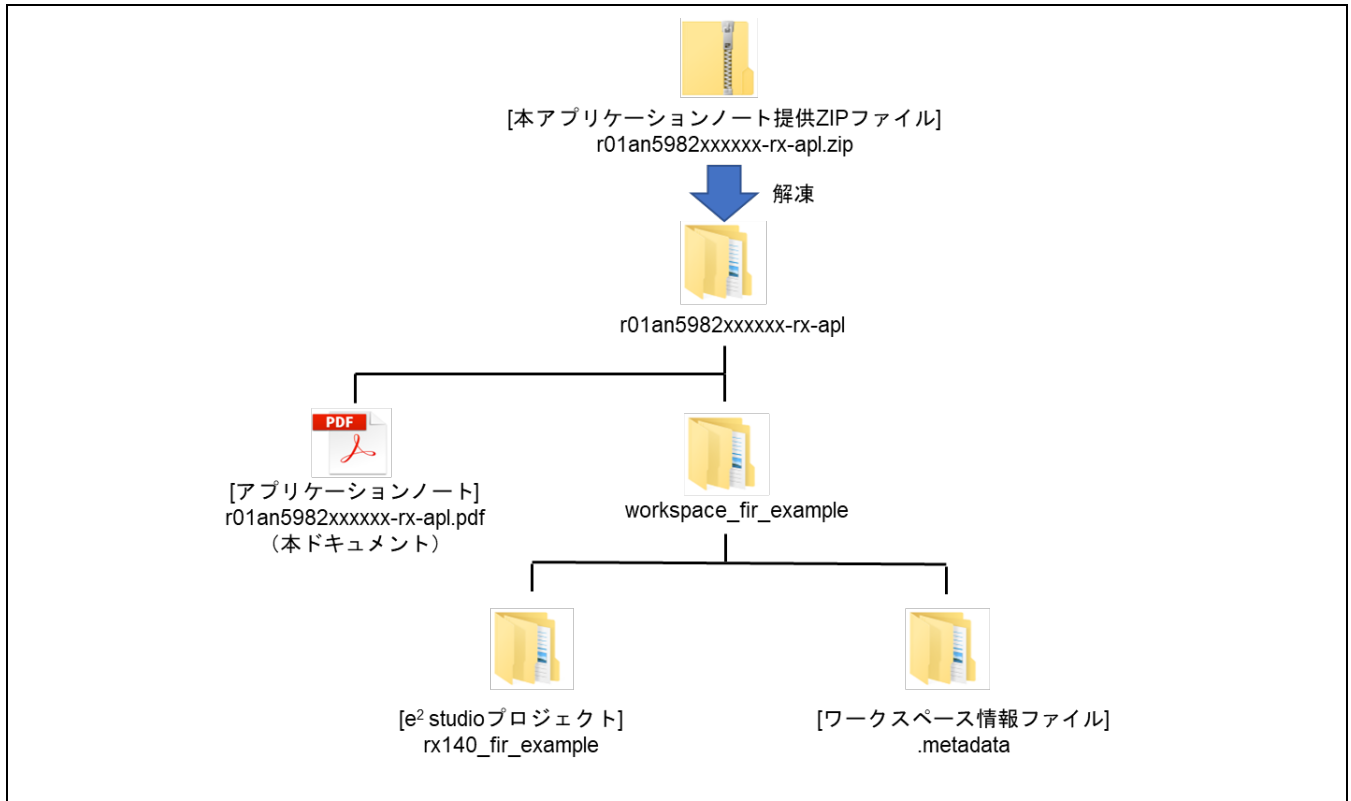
[本アプリケーションノート提供ZIPファイル]
r01an5982xxxxxx-rx-apl.zip

解凍

r01an5982xxxxxx-rx-apl

PDF

[アプリケーションノート]
r01an5982xxxxxx-rx-apl.pdf
（本ドキュメント）

workspace_fir_example

[e$^2$ studioプロジェクト]
rx140_fir_example

[ワークスペース情報ファイル]
.metadata